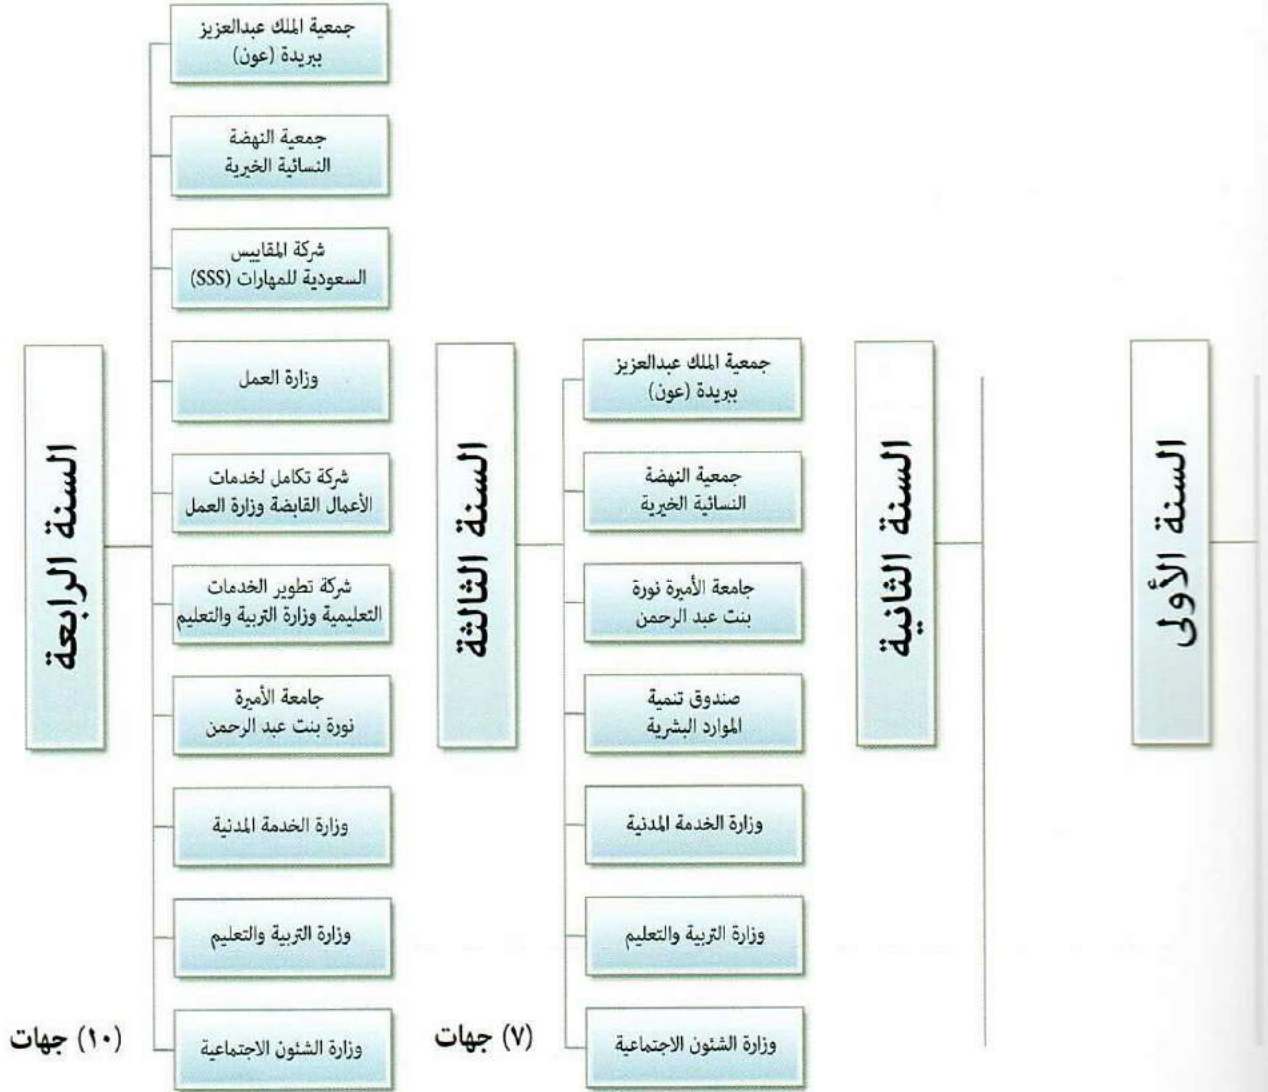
السنة الأولى

السنة الثانية

السنة الثالثة

جمعية الملك عبدالعزيز بريدة (عون)

جمعية النهضة النسائية الخيرية

جامعة الأميرة نورة بنت عبد الرحمن

صندوق تنمية الموارد البشرية

وزارة الخدمة المدنية

وزارة التربية والتعليم

وزارة الشئون الاجتماعية

(٧) جهات

السنة الرابعة

جمعية الملك عبدالعزيز بريدة (عون)

جمعية النهضة النسائية الخيرية

شركة المقاييس السعودية للمهارات (SSS)

وزارة العمل

شركة تكامل لخدمات الأعمال القابضة وزارة العمل

شركة تطوير الخدمات التعليمية وزارة التربية والتعليم

جامعة الأميرة نورة بنت عبد الرحمن

وزارة الخدمة المدنية

وزارة التربية والتعليم

وزارة الشئون الاجتماعية

(١٠) جهات